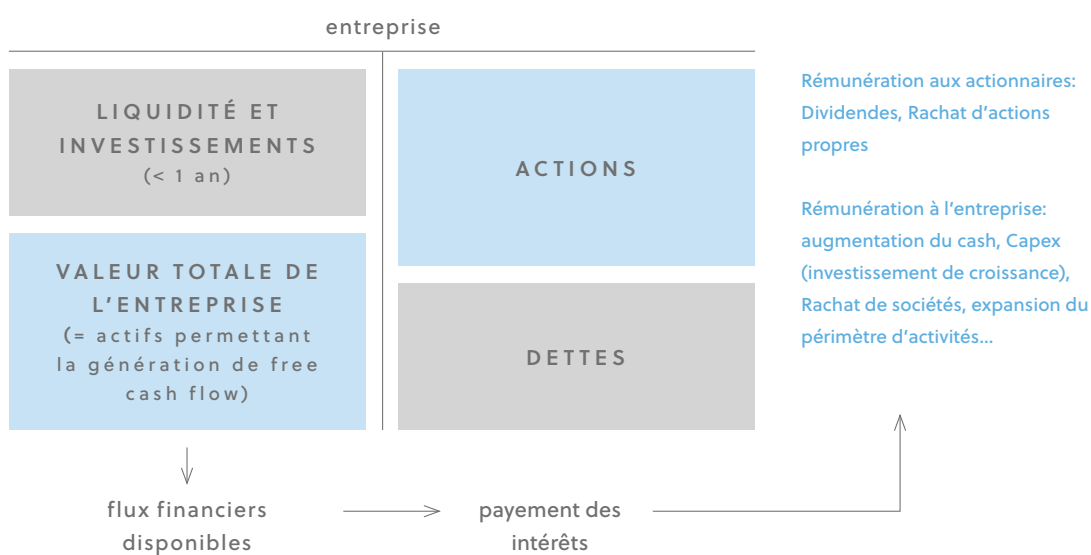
entreprise

LIQUIDITÉ ET INVESTISSEMENTS
(< 1 an)

VALEUR TOTALE DE L'ENTREPRISE
(= actifs permettant la génération de free cash flow)

ACTIONS

DETTES

Rémunération aux actionnaires: Dividendes, Rachat d'actions propres

Rémunération à l'entreprise: augmentation du cash, Capex (investissement de croissance), Rachat de sociétés, expansion du périmètre d'activités...

flux financiers disponibles

payement des intérêts